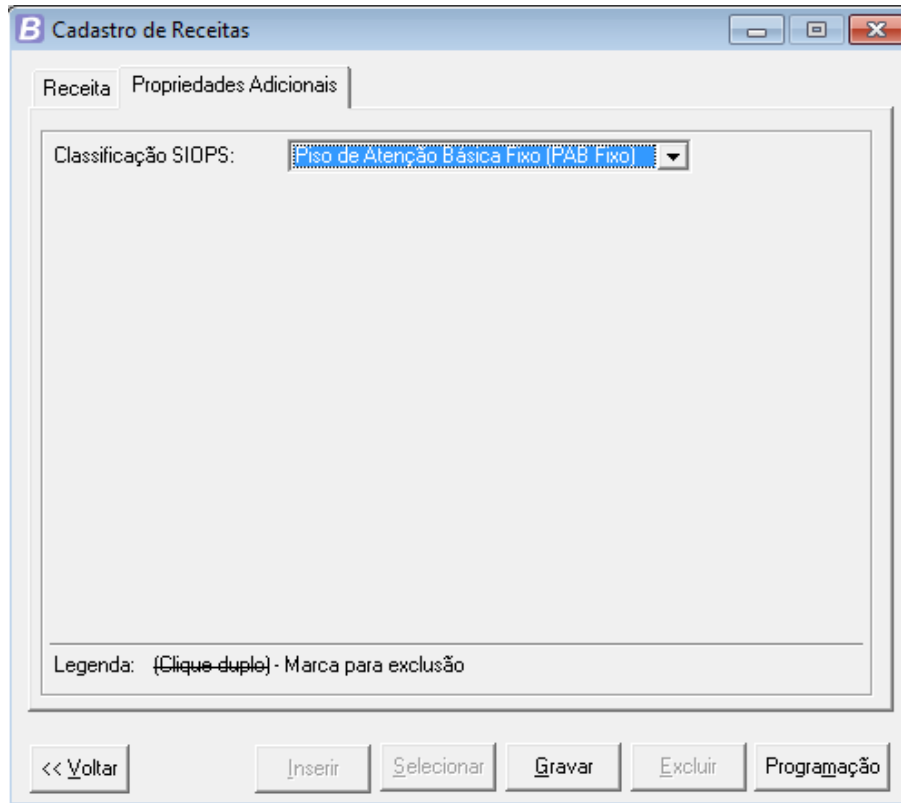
B Cadastro de Receitas

Receita | Propriedades Adicionais

Classificação SIOPS: Piso de Atenção Básica Fixo (PAB Fixo)

Legenda: (Clique duplo) - Marca para exclusão

<< Voltar | Inserir | Selecionar | Gravar | Excluir | Programação